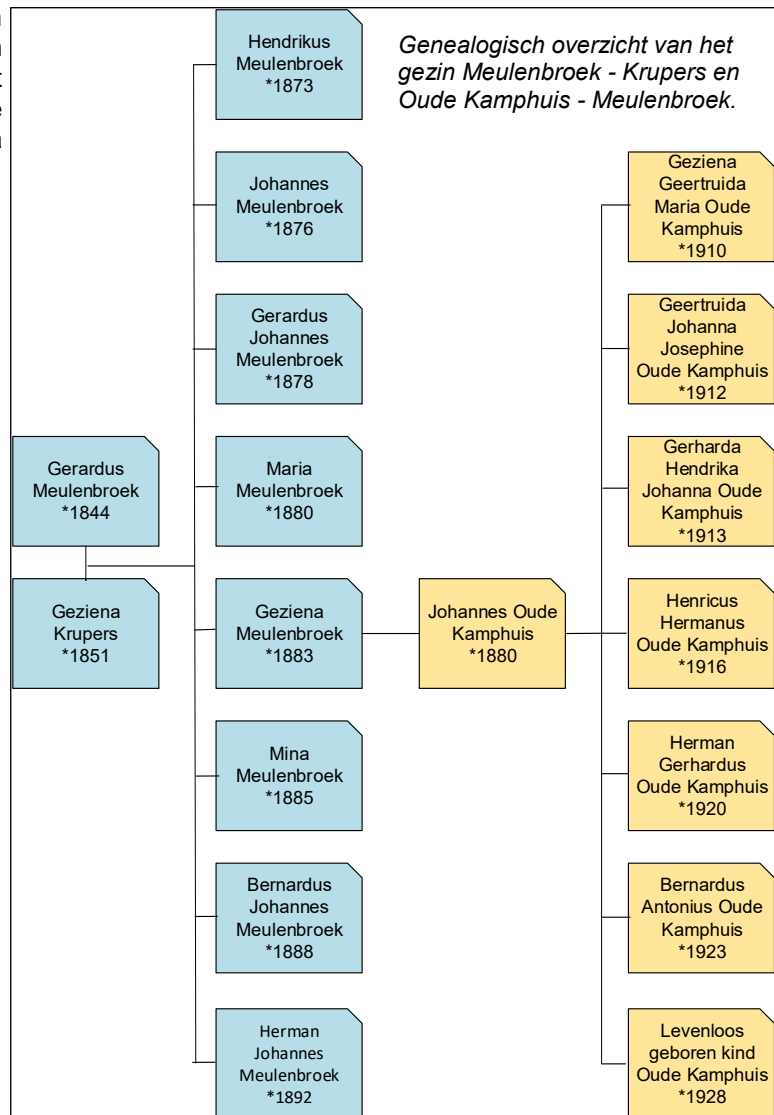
*Genealogisch overzicht van het gezin Meulenbroek - Krupers en Oude Kamphuis - Meulenbroek.*

Gerardus Meulenbroek *1844

Geziena Krupers *1851

Hendrikus Meulenbroek *1873

Johannes Meulenbroek *1876

Gerardus Johannes Meulenbroek *1878

Maria Meulenbroek *1880

Geziena Meulenbroek *1883

Mina Meulenbroek *1885

Bernardus Johannes Meulenbroek *1888

Herman Johannes Meulenbroek *1892

Johannes Oude Kamphuis *1880

Geziena Geertruida Maria Oude Kamphuis *1910

Geertruida Johanna Josephine Oude Kamphuis *1912

Gerharda Hendrika Johanna Oude Kamphuis *1913

Henricus Hermanus Oude Kamphuis *1916

Herman Gerhardus Oude Kamphuis *1920

Bernardus Antonius Oude Kamphuis *1923

Levenloos geboren kind Oude Kamphuis *1928